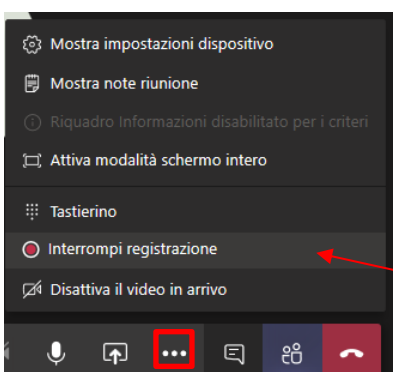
Mostra impostazioni dispositivo

Mostra note riunione

Riquadro Informazioni disabilitato per i criteri

Attiva modalità schermo intero

Tastierino

Interrompi registrazione

Disattiva il video in arrivo